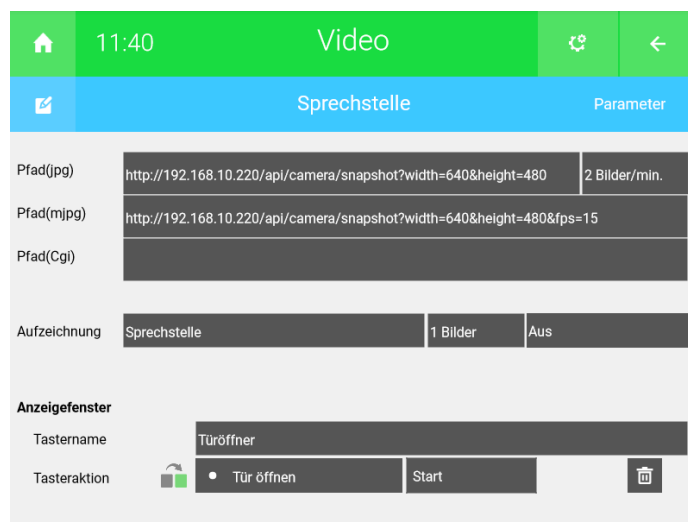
11:40

Video

Sprechstelle

Parameter

Pfad(jpg) http://192.168.10.220/api/camera/snapshot?width=640&height=480 2 Bilder/min.

Pfad(mjpg) http://192.168.10.220/api/camera/snapshot?width=640&height=480&fps=15

Pfad(Cgi)

Aufzeichnung Sprechstelle 1 Bilder Aus

Anzeigefenster

Tastername Türöffner

Tasteraktion • Tür öffnen Start